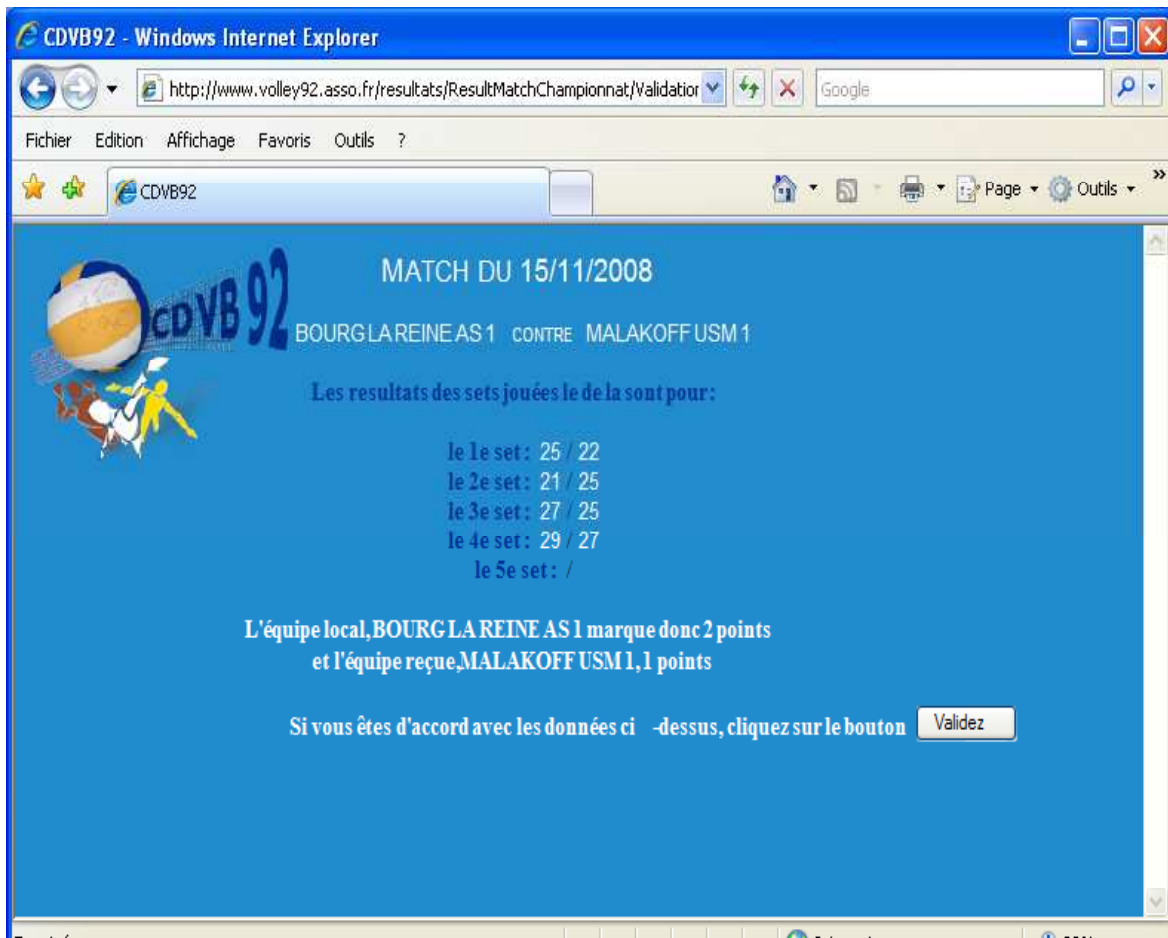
CDVB92 - Windows Internet Explorer

http://www.volley92.asso.fr/resultats/ResultMatchChampionnat/Validation

Google

Fichier Edition Affichage Favoris Outils ?

CDVB92

Page Outils

CDVB 92

MATCH DU 15/11/2008

BOURG LA REINE AS 1 CONTRE MALAKOFF USM 1

Les resultats des sets jouées le de la sont pour:

le 1e set : 25 / 22
le 2e set : 21 / 25
le 3e set : 27 / 25
le 4e set : 29 / 27
le 5e set : /

L'équipe local, BOURG LA REINE AS 1 marque donc 2 points
et l'équipe reçue, MALAKOFF USM 1, 1 points

Si vous êtes d'accord avec les données ci -dessus, cliquez sur le bouton Validez